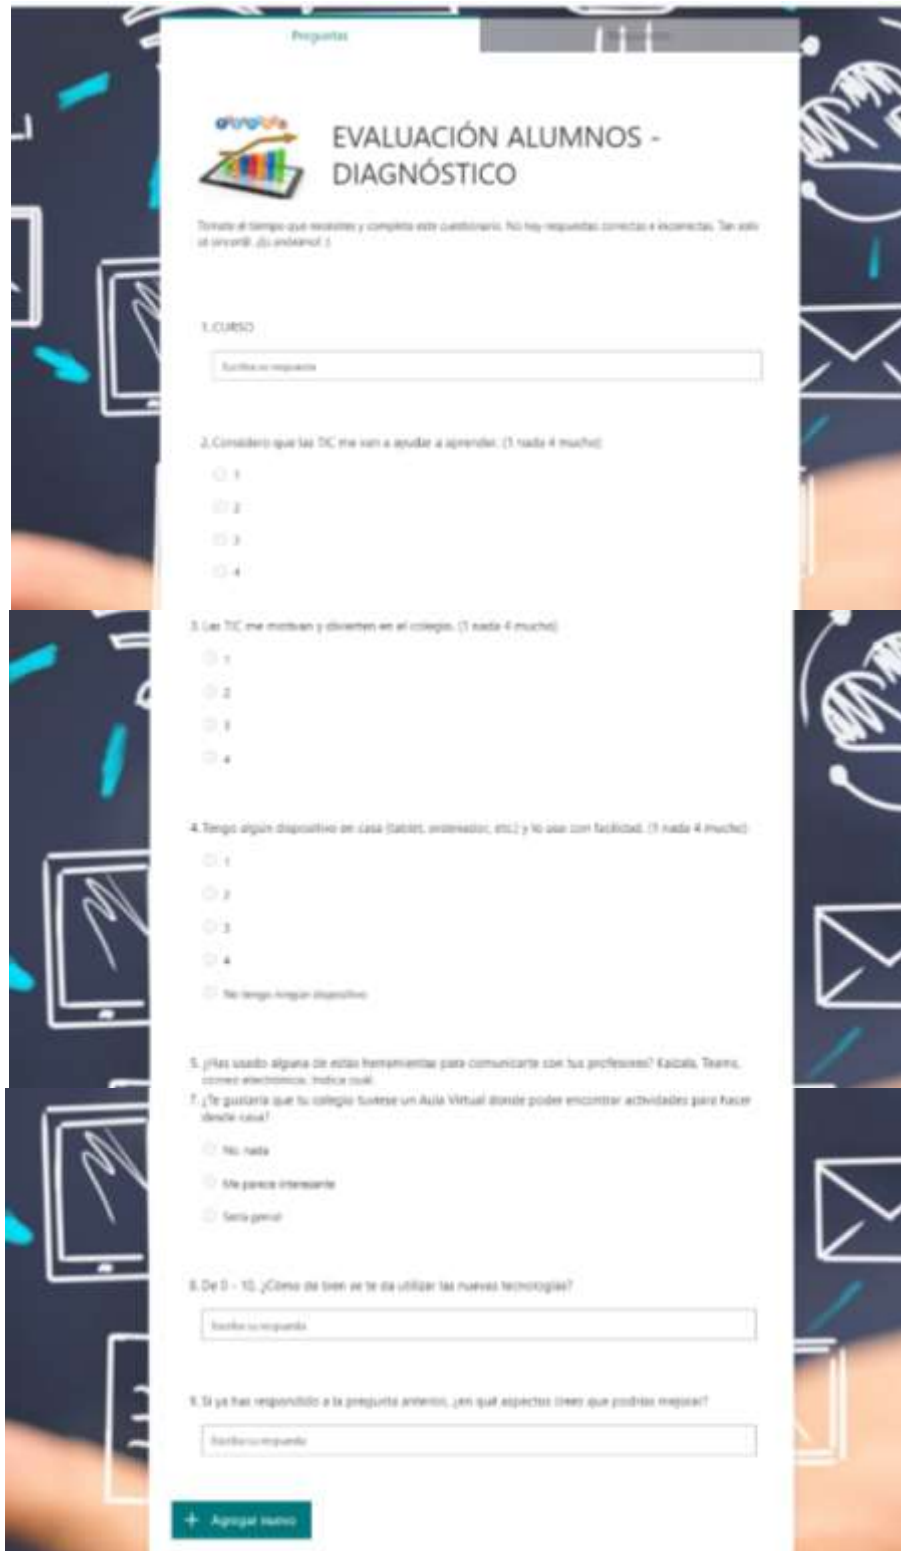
Preguntas

Respuestas

EVALUACIÓN ALUMNOS - DIAGNÓSTICO

Tómate el tiempo que necesites y completa este cuestionario. No hay respuestas correctas e incorrectas. Tan solo sé sincer@. ¡Es anónimo! :)

1.CURSO

Escriba su respuesta

2.Considero que las TIC me van a ayudar a aprender. (1 nada 4 mucho)

1
2
3
4

3.Las TIC me motivan y divierten en el colegio. (1 nada 4 mucho)

1
2
3
4

4.Tengo algún dispositivo en casa (tablet, ordenador, etc.) y lo uso con facilidad. (1 nada 4 mucho)

1
2
3
4
No tengo ningún dispositivo

5. ¿Has usado alguna de estas herramientas para comunicarte con tus profesores? Kaizala, Teams, correo electrónico. Indica cuál

7. ¿Te gustaría que tu colegio tuviese un Aula Virtual donde poder encontrar actividades para hacer desde casa?

No, nada
Me parece interesante
Sería genial

8. De 0 - 10, ¿Cómo de bien se te da utilizar las nuevas tecnologías?

Escriba su respuesta

9. Si ya has respondido a la pregunta anterior, ¿en qué aspectos crees que podrías mejorar?

Escriba su respuesta

+ Agregar nuevo